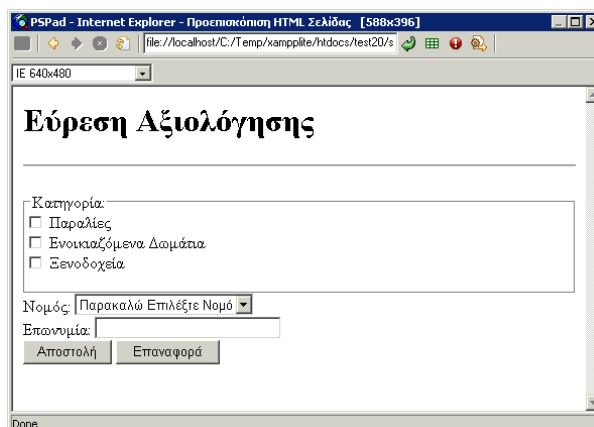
PSPad - Internet Explorer - Προεπισκόπηση HTML Σελίδας [588x396]

file://localhost/C:/Temp/xampplite/htdocs/test20/s

IE 640x480

Εύρεση Αξιολόγησης

Κατηγορία:
Παραλίες
Ενοικιαζόμενα Δωμάτια
Ξενοδοχεία

Νομός: Παρακαλώ Επιλέξτε Νομό
Επωνυμία:
Αποστολή Επαναφορά

Done